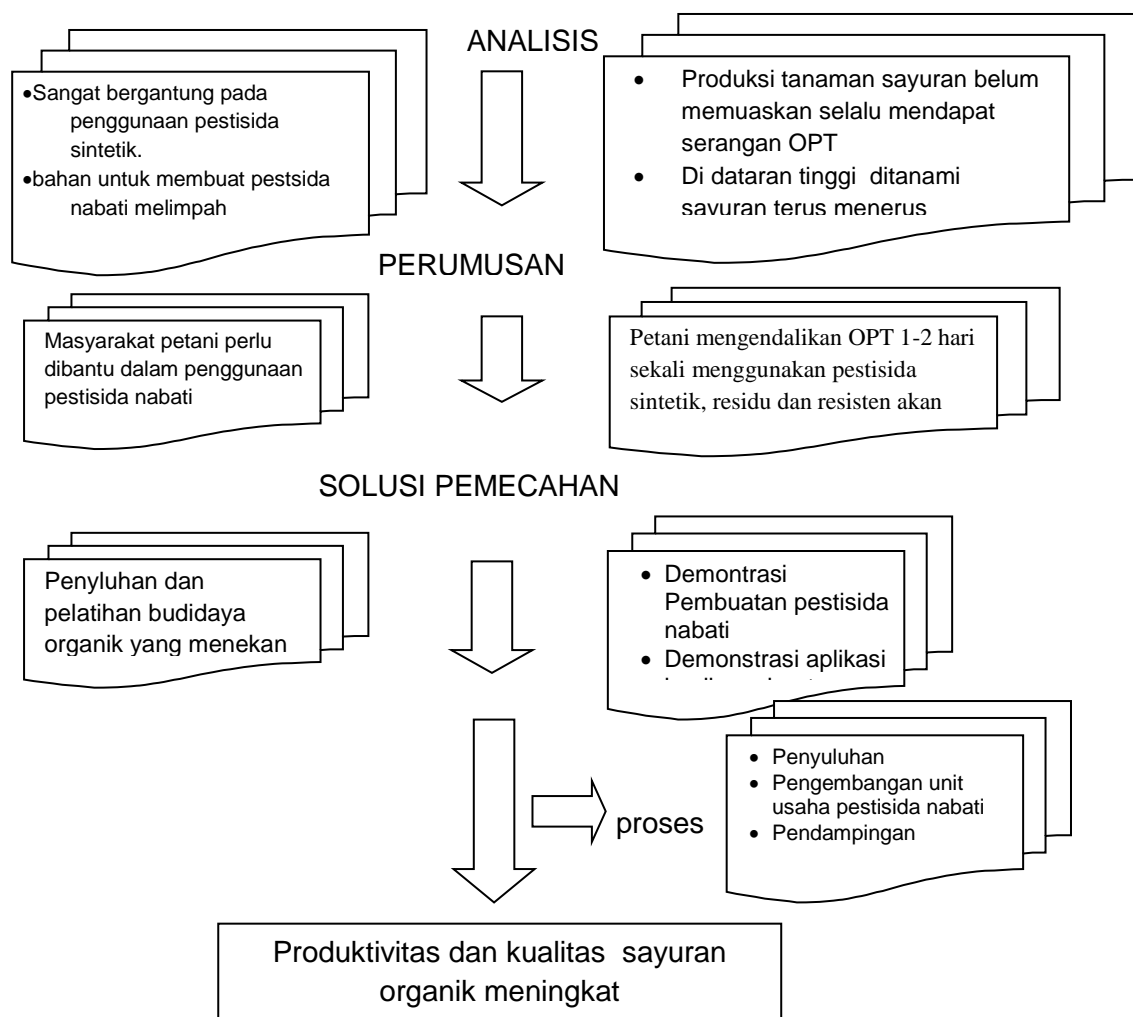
ANALISIS

•Sangat bergantung pada penggunaan pestisida sintetik.
•bahan untuk membuat pestsida nabati melimpah

• Produksi tanaman sayuran belum memuaskan selalu mendapat serangan OPT
• Di dataran tinggi ditanami sayuran terus menerus

PERUMUSAN

Masyarakat petani perlu dibantu dalam penggunaan pestisida nabati

Petani mengendalikan OPT 1-2 hari sekali menggunakan pestisida sintetik, residu dan resisten akan

SOLUSI PEMECAHAN

Penyuluhan dan pelatihan budidaya organik yang menekan

• Demontrasi Pembuatan pestisida nabati
• Demonstrasi aplikasi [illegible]

proses

• Penyuluhan
• Pengembangan unit usaha pestisida nabati
• Pendampingan

Produktivitas dan kualitas sayuran organik meningkat